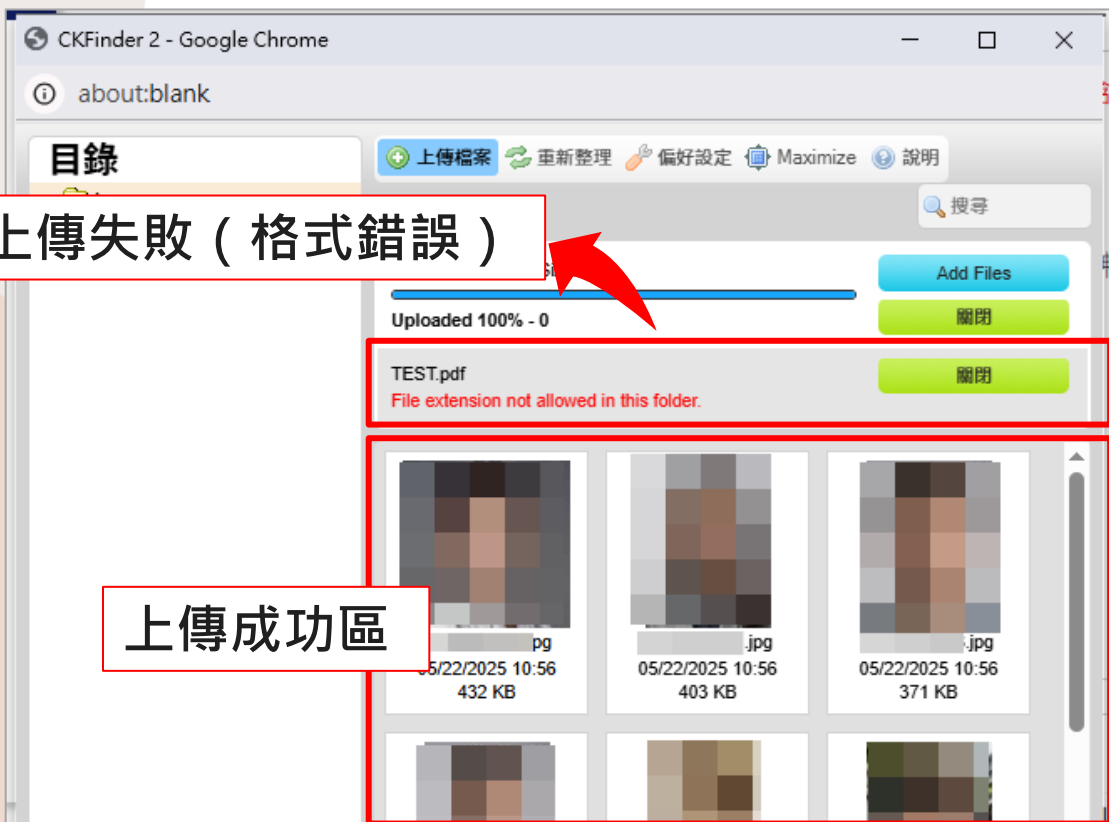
CKFinder 2 - Google Chrome

about:blank

目錄

上傳檔案 重新整理 偏好設定 Maximize 說明

搜尋

上傳失敗（格式錯誤）

Add Files

Uploaded 100% - 0

關閉

TEST.pdf

File extension not allowed in this folder.

關閉

上傳成功區

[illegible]pg
05/22/2025 10:56
432 KB

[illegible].jpg
05/22/2025 10:56
403 KB

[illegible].jpg
05/22/2025 10:56
371 KB